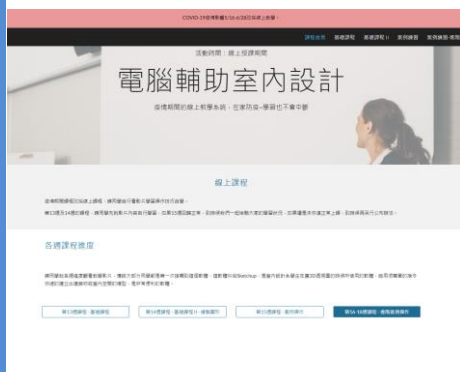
COVID-19疫情影響5/16-6/28日採線上授課！

課程首頁　基礎課程　基礎課程 II　案例練習　案例賞析/應用

活動時間：線上授課期間

電腦輔助室內設計

疫情期間的線上教學系統，在家防疫，學習也不會中斷

線上課程

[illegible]

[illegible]

各週課程進度

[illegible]

第1-3週課程 - 基礎課程　第4-5週課程 - 基礎課程 II - 繪製圖形　第6-11週課程 - 案例操作　第16-18週課程 - 應用案例操作